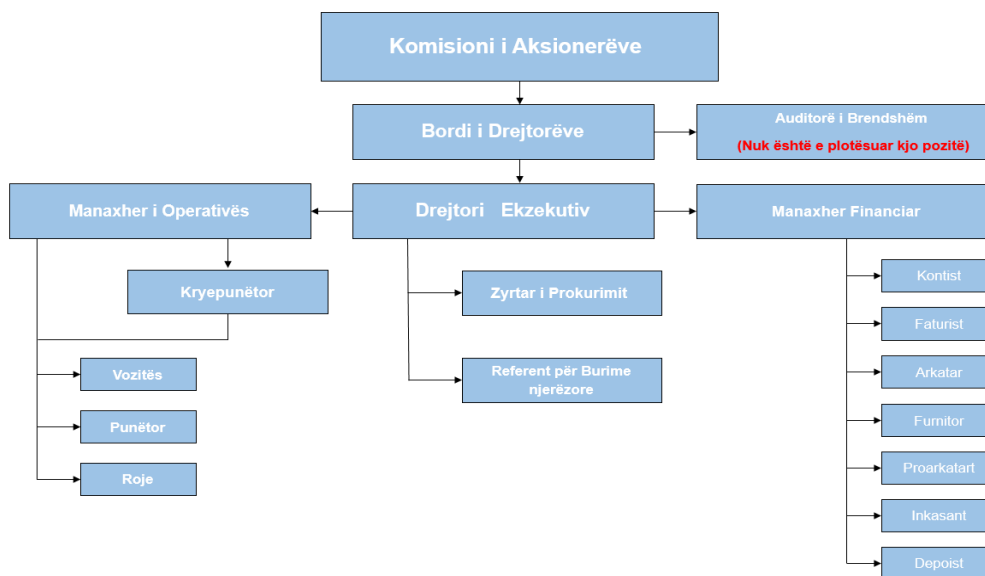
Komisioni i Aksionerëve

Bordi i Drejtorëve

Auditorë i Brendshëm
(Nuk është e plotësuar kjo pozitë)

Manaxher i Operativës

Drejtori Ekzekutiv

Manaxher Financiar

Kryepunëtor

Zyrtar i Prokurimit

Referent për Burime njerëzore

Vozitës

Punëtor

Roje

Kontist

Faturist

Arkatar

Furnitor

Proarkatart

Inkasant

Depoist